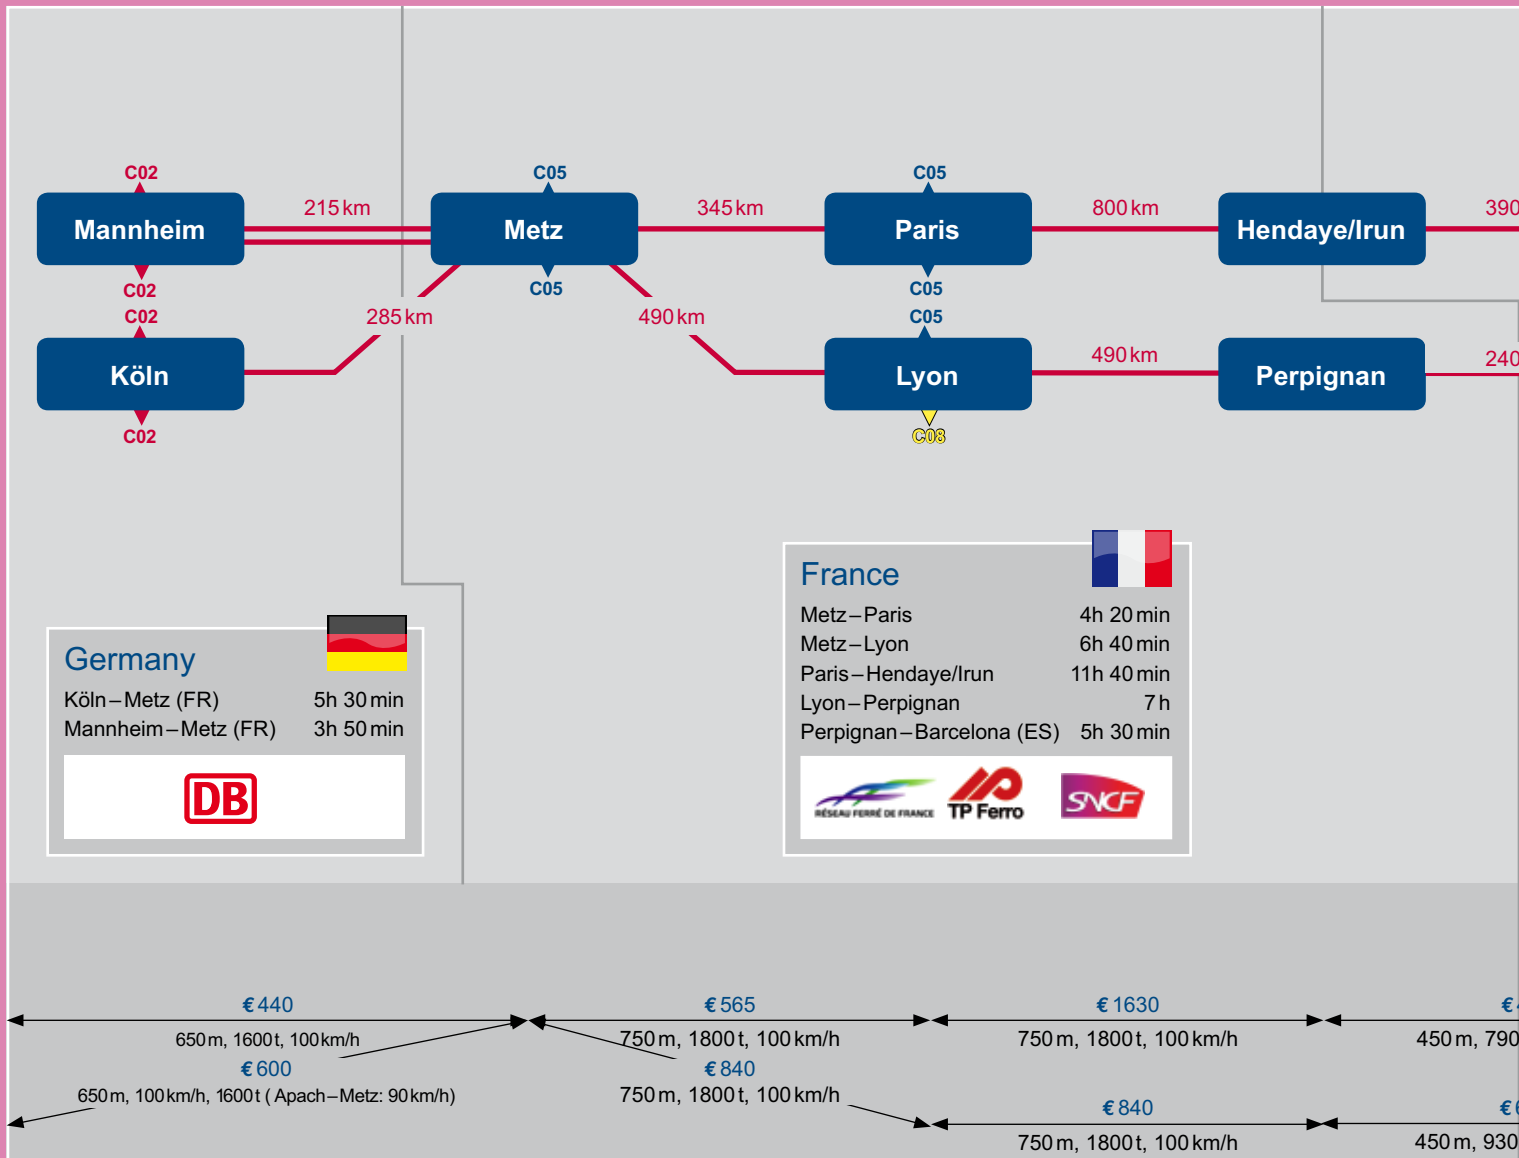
C02
Mannheim
C02
C02
Köln
C02
215 km
285 km
C05
Metz
C05
345 km
490 km
C05
Paris
C05
C05
Lyon
C08
800 km
490 km
Hendaye/Irun
Perpignan
390
240

France
Metz – Paris 4h 20 min
Metz – Lyon 6h 40 min
Paris – Hendaye/Irun 11h 40 min
Lyon – Perpignan 7 h
Perpignan – Barcelona (ES) 5h 30 min

RÉSEAU FERRÉ DE FRANCE
TP Ferro
SNCF

Germany
Köln – Metz (FR) 5h 30 min
Mannheim – Metz (FR) 3h 50 min

DB

€ 440
650 m, 1600 t, 100 km/h
€ 600
650 m, 100 km/h, 1600 t ( Apach – Metz: 90 km/h)
€ 565
750 m, 1800 t, 100 km/h
€ 840
750 m, 1800 t, 100 km/h
€ 1630
750 m, 1800 t, 100 km/h
€ 840
750 m, 1800 t, 100 km/h
€ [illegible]
450 m, 790
€ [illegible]
450 m, 930